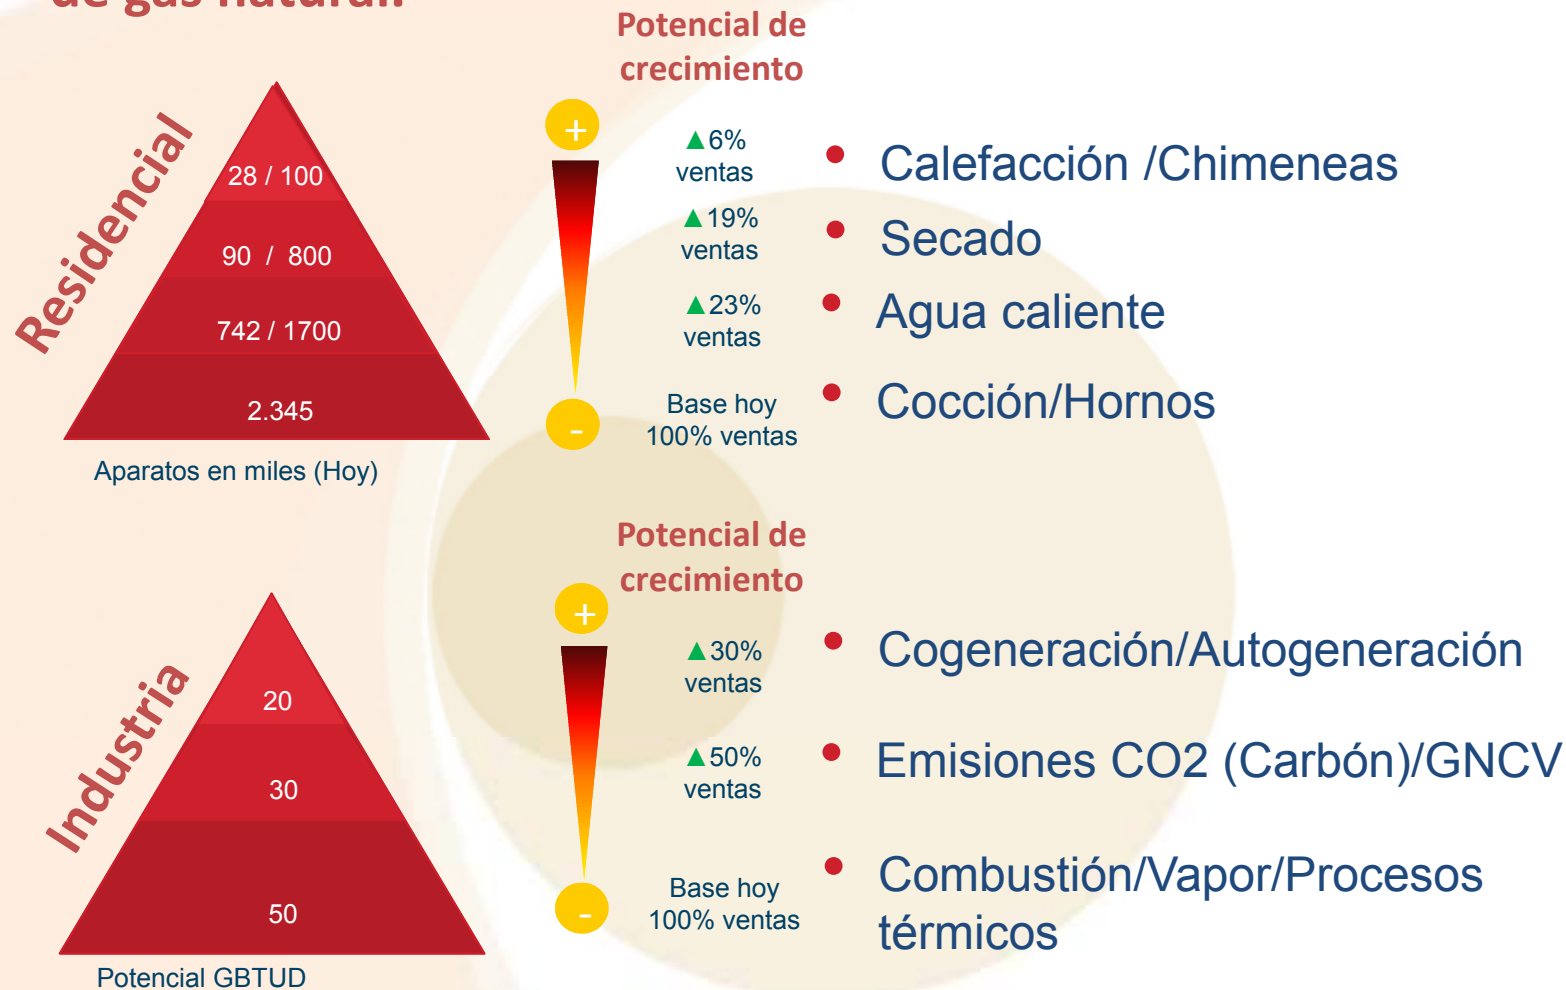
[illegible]

Residencial

28 / 100

90 / 800

742 / 1700

2.345

Aparatos en miles (Hoy)

Potencial de crecimiento

+

▲6% ventas

▲19% ventas

▲23% ventas

Base hoy 100% ventas

-

• Calefacción /Chimeneas
• Secado
• Agua caliente
• Cocción/Hornos

Industria

20

30

50

Potencial GBTUD

Potencial de crecimiento

+

▲30% ventas

▲50% ventas

Base hoy 100% ventas

-

• Cogeneración/Autogeneración
• Emisiones CO2 (Carbón)/GNCV
• Combustión/Vapor/Procesos térmicos